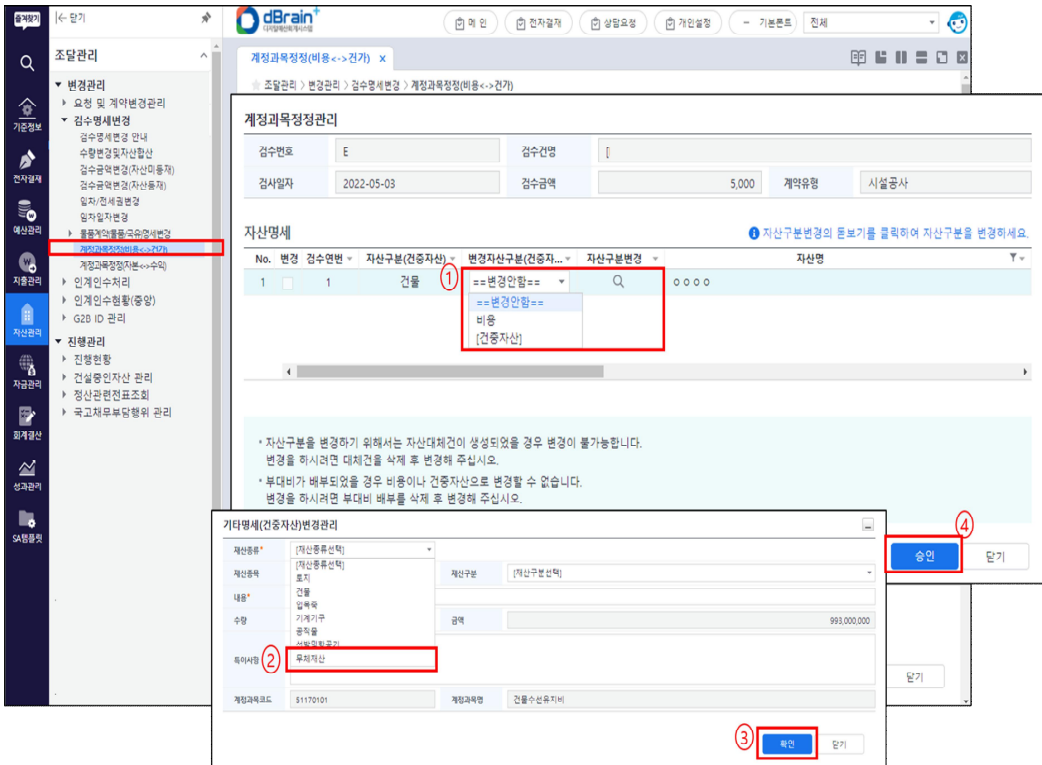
즐겨찾기 |← 닫기
조달관리
▼ 변경관리
▸ 요청 및 계약변경관리
▼ 검수명세변경
검수명세변경 안내
수량변경및자산합산
검수금액변경(자산미등재)
검수금액변경(자산등재)
일자/전세권변경
일자일자변경
▸ 물품계약(물품/국유)명세변경
계정과목정정(비용<->건가)
계정과목정정(자본<->수익)
▸ 인계인수처리
▸ 인계인수현황(중앙)
▸ G2B ID 관리
▼ 진행관리
▸ 진행현황
▸ 건설중인자산 관리
▸ 정산관련전표조회
▸ 국고채무부담행위 관리

기준정보
전자결재
예산관리
지출관리
자산관리
자금관리
회계결산
성과관리
SA협플릿

dBrain+ 디지털예산회계시스템
메인 전자결재 상담요청 개인설정 기본폰트 전체
계정과목정정(비용<->건가) ×
조달관리 > 변경관리 > 검수명세변경 > 계정과목정정(비용<->건가)

계정과목정정관리
검수번호 E 검수건명 [
검사일자 2022-05-03 검수금액 5,000 계약유형 시설공사

자산명세
ⓘ 자산구분변경의 돋보기를 클릭하여 자산구분을 변경하세요.

| No. | 변경 | 검수연번 | 자산구분(건중자산) | 변경자산구분(건중자... | 자산구분변경 | 자산명 |
|---|---|---|---|---|---|---|
| 1 | | 1 | 건물 | ==변경안함== | | ㅇㅇㅇㅇ |

①
==변경안함==
비용
[건중자산]

• 자산구분을 변경하기 위해서는 자산대체건이 생성되었을 경우 변경이 불가능합니다.
변경을 하시려면 대체건을 삭제 후 변경해 주십시오.
• 부대비가 배부되었을 경우 비용이나 건중자산으로 변경할 수 없습니다.
변경을 하시려면 부대비 배부를 삭제 후 변경해 주십시오.

④ 승인 닫기

기타명세(건중자산)변경관리
재산종류* [재산종류선택]
재산종목 [재산종류선택] 토지 건물 입목죽 기계기구 공작물 선박항공기
재산구분 [재산구분선택]
내용*
수량 금액 993,000,000
특이사항 ② 무체재산
계정과목코드 51170101 계정과목명 건물수선유지비
닫기
③ 확인 닫기